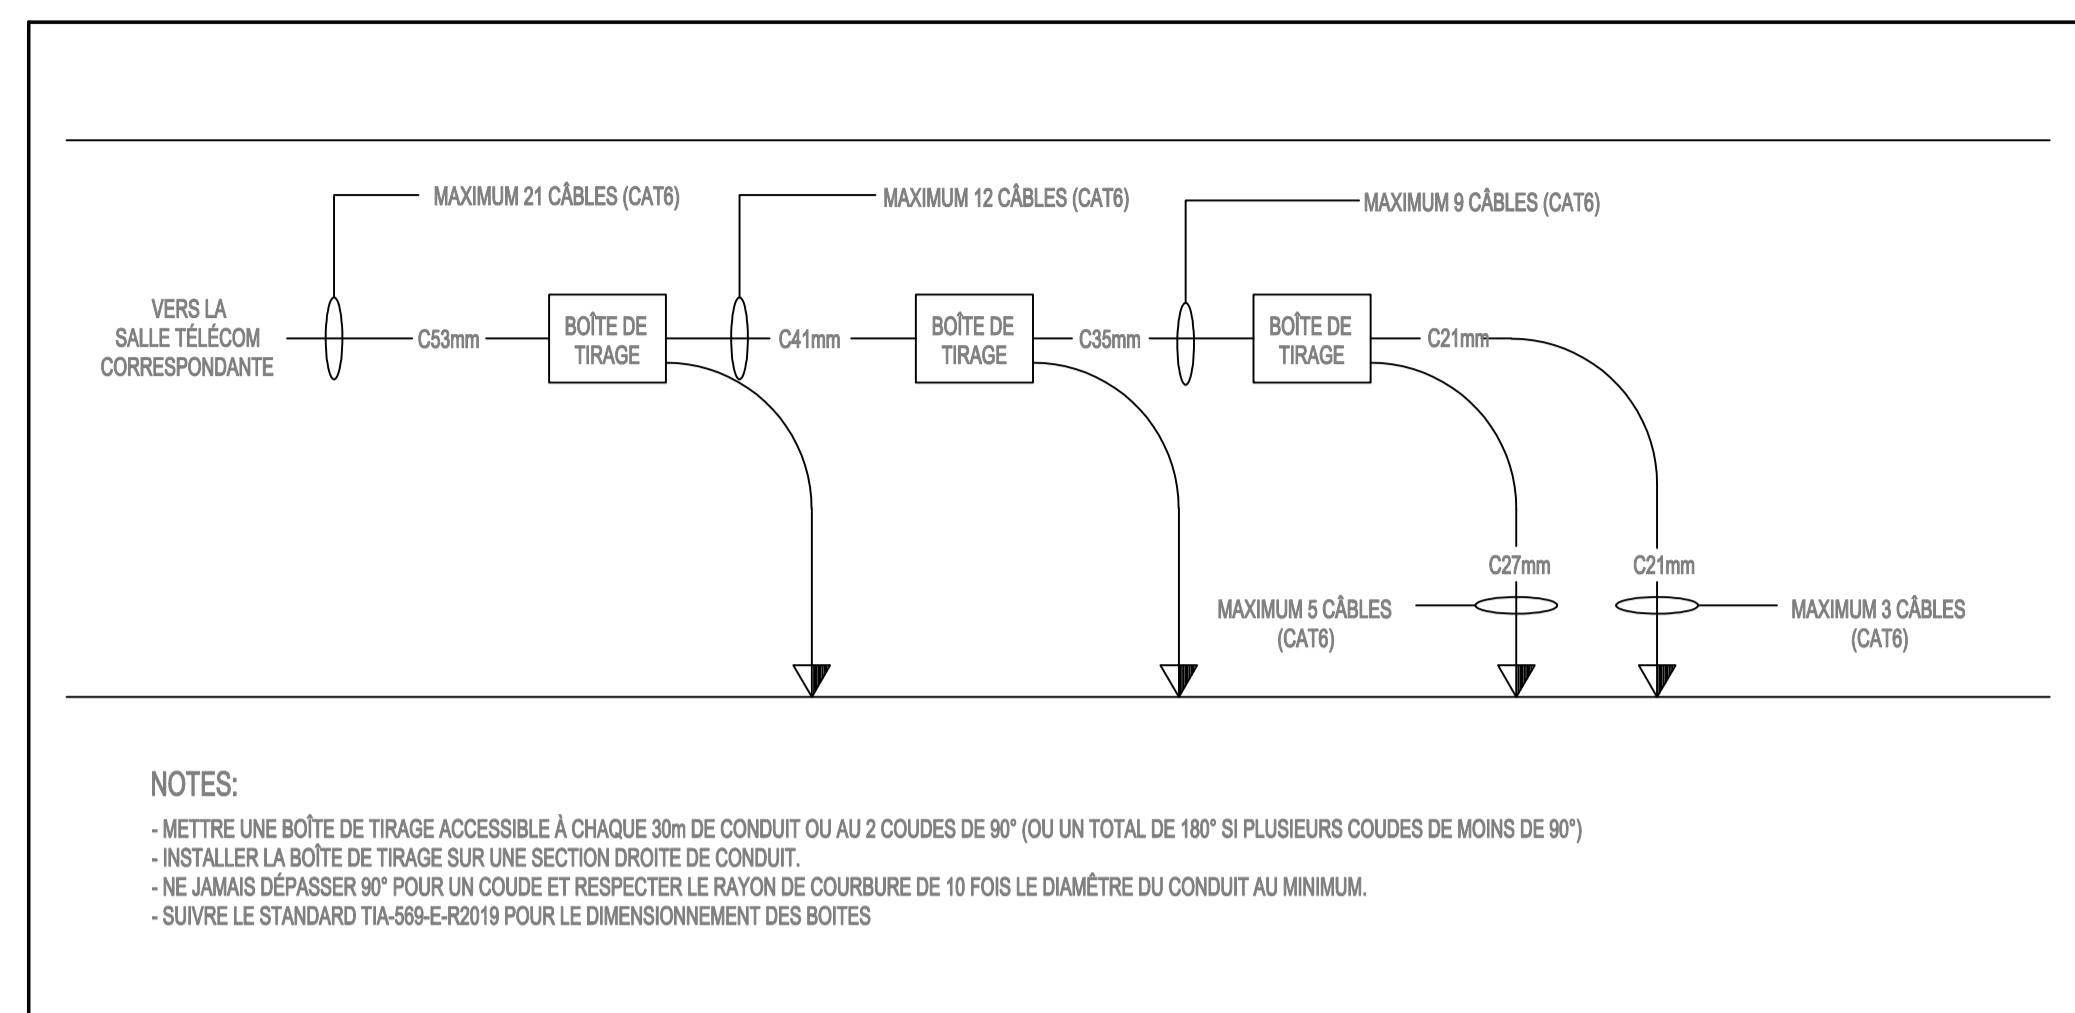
MAXIMUM 21 CÂBLES (CAT6)

MAXIMUM 12 CÂBLES (CAT6)

MAXIMUM 9 CÂBLES (CAT6)

VERS LA SALLE TÉLÉCOM CORRESPONDANTE

C53mm

BOÎTE DE TIRAGE

C41mm

BOÎTE DE TIRAGE

C35mm

BOÎTE DE TIRAGE

C21mm

C27mm

C21mm

MAXIMUM 5 CÂBLES (CAT6)

MAXIMUM 3 CÂBLES (CAT6)

NOTES:

- METTRE UNE BOÎTE DE TIRAGE ACCESSIBLE À CHAQUE 30m DE CONDUIT OU AU 2 COUDES DE 90° (OU UN TOTAL DE 180° SI PLUSIEURS COUDES DE MOINS DE 90°)
- INSTALLER LA BOÎTE DE TIRAGE SUR UNE SECTION DROITE DE CONDUIT.
- NE JAMAIS DÉPASSER 90° POUR UN COUDE ET RESPECTER LE RAYON DE COURBURE DE 10 FOIS LE DIAMÊTRE DU CONDUIT AU MINIMUM.
- SUIVRE LE STANDARD TIA-569-E-R2019 POUR LE DIMENSIONNEMENT DES BOITES